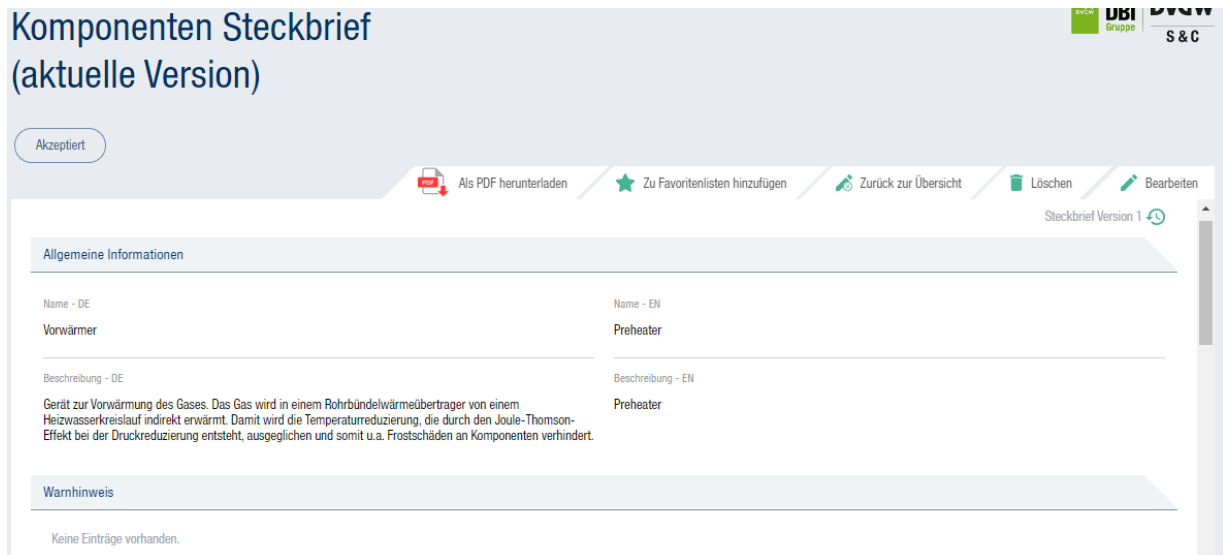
Komponenten Steckbrief (aktuelle Version)

DBI Gruppe

DVGW S & C

Akzeptiert

Als PDF herunterladen

Zu Favoritenlisten hinzufügen

Zurück zur Übersicht

Löschen

Bearbeiten

Steckbrief Version 1

Allgemeine Informationen

Name - DE

Vorwärmer

Name - EN

Preheater

Beschreibung - DE

Gerät zur Vorwärmung des Gases. Das Gas wird in einem Rohrbündelwärmeübertrager von einem Heizwasserkreislauf indirekt erwärmt. Damit wird die Temperaturreduzierung, die durch den Joule-Thomson-Effekt bei der Druckreduzierung entsteht, ausgeglichen und somit u.a. Frostschäden an Komponenten verhindert.

Beschreibung - EN

Preheater

Warnhinweis

Keine Einträge vorhanden.